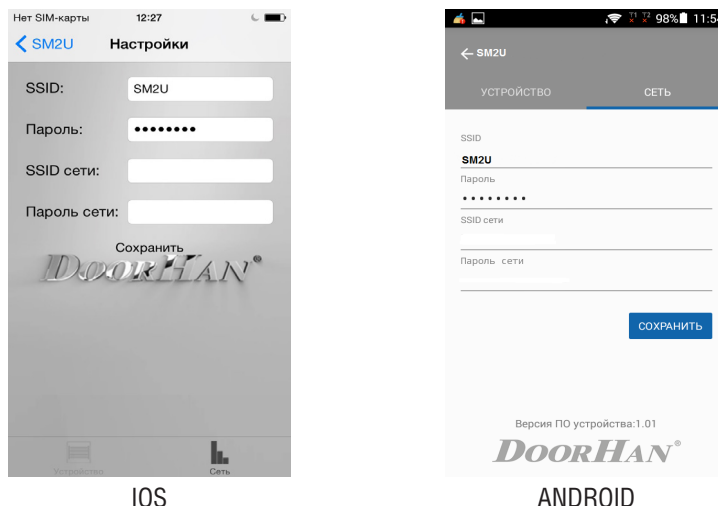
Нет SIM-карты 12:27

< SM2U Настройки

SSID: SM2U

Пароль: ••••••••

SSID сети:

Пароль сети:

Сохранить

DOORHAN®

Устройство

Сеть

IOS

98% 11:54

← SM2U

УСТРОЙСТВО

СЕТЬ

SSID

SM2U

Пароль

••••••••

SSID сети

Пароль сети

СОХРАНИТЬ

Версия ПО устройства:1.01

DOORHAN®

ANDROID